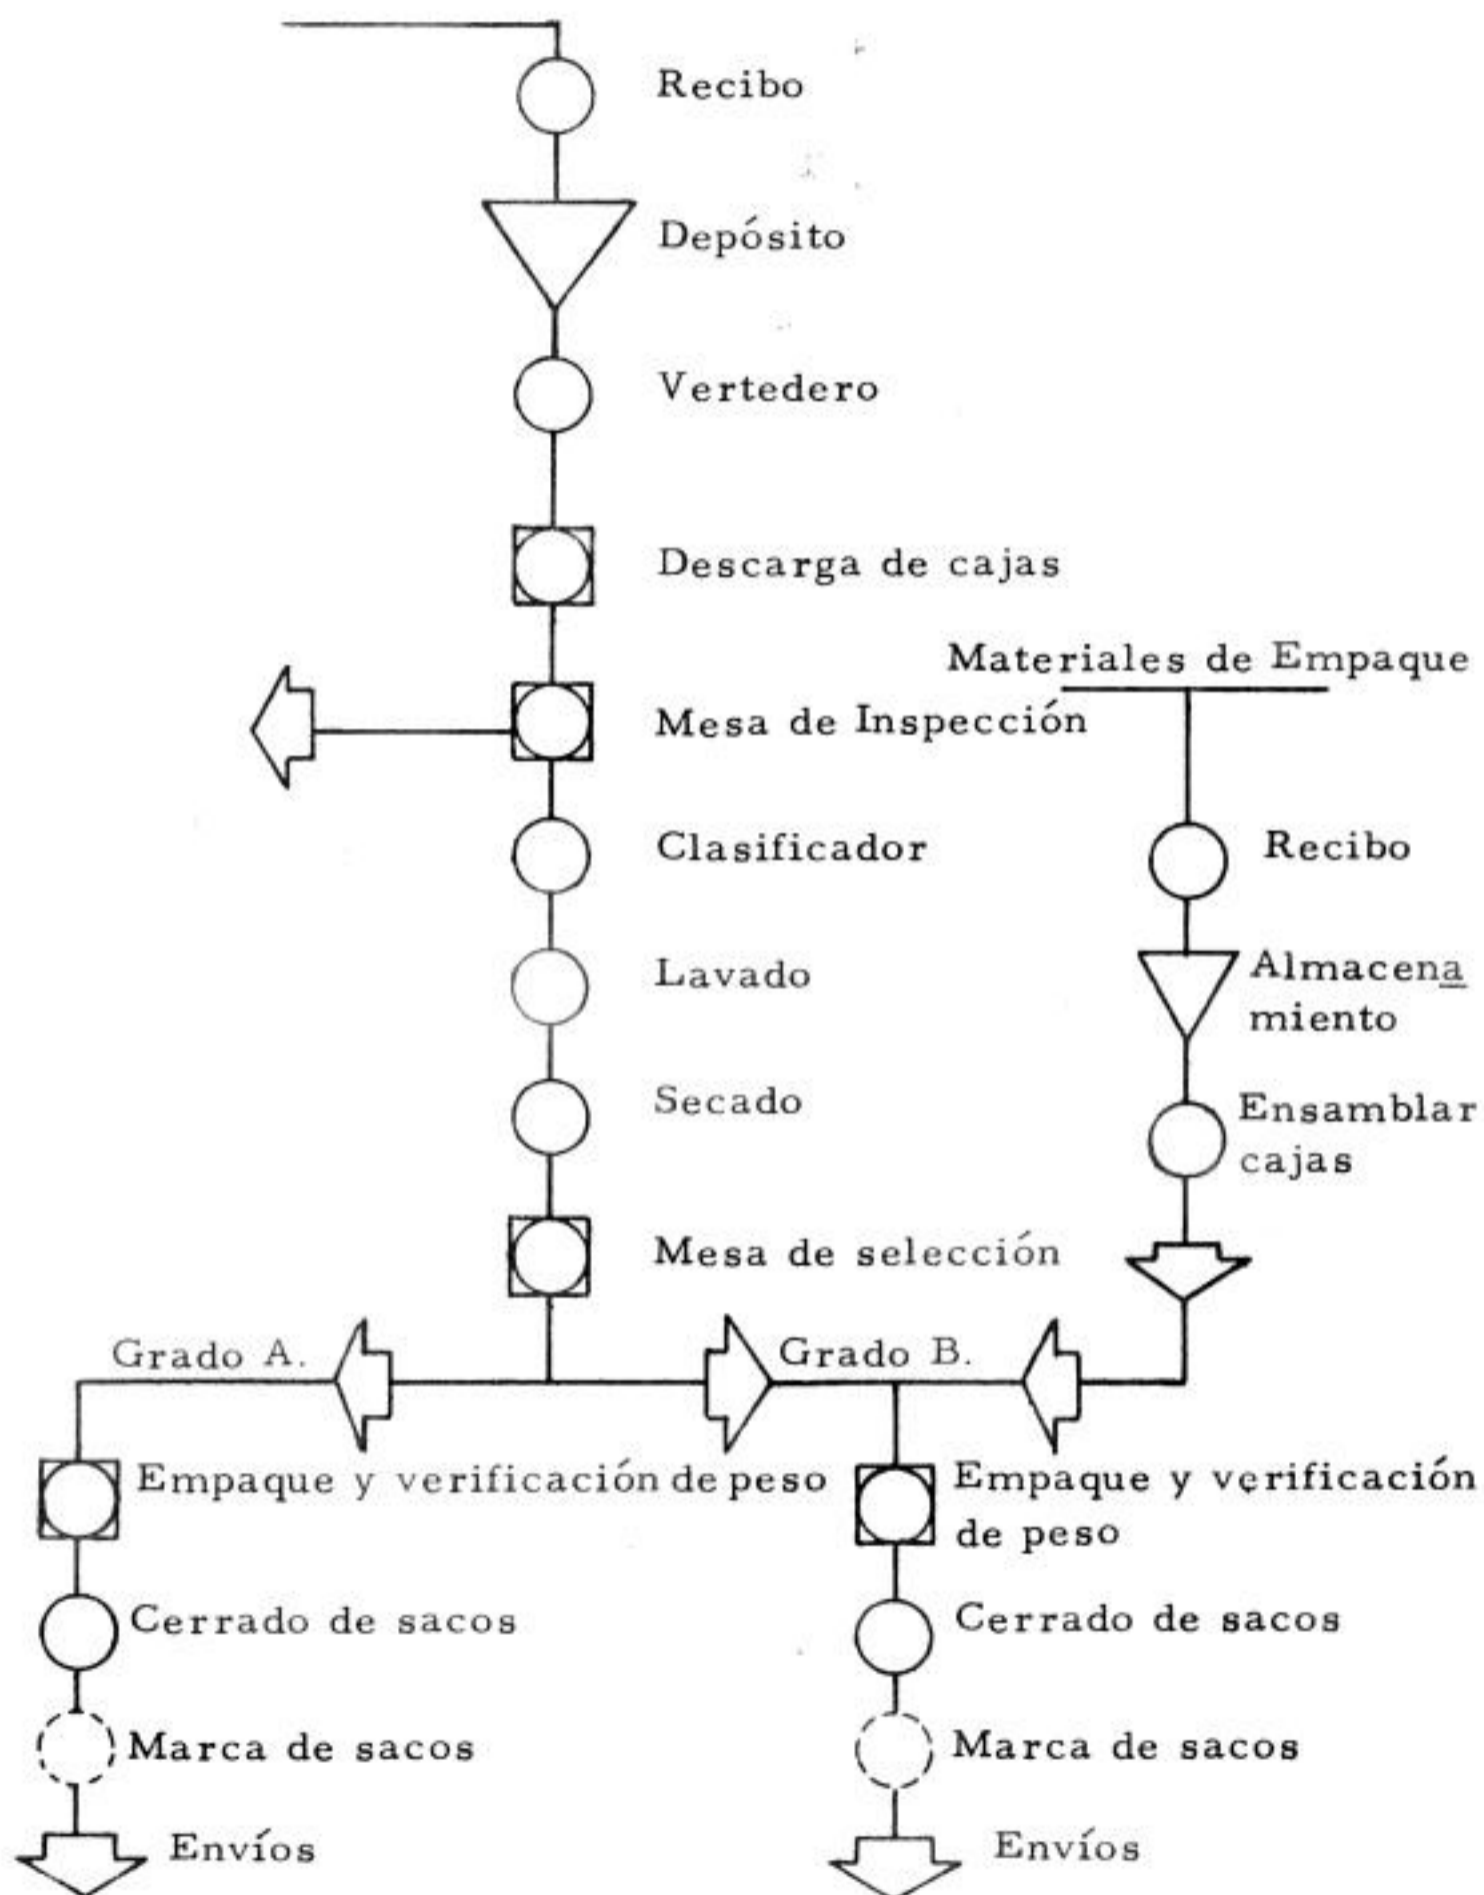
Recibo

Depósito

Vertedero

Descarga de cajas

Materiales de Empaque

Mesa de Inspección

Clasificador

Recibo

Lavado

Almacenamiento

Secado

Ensamblar cajas

Mesa de selección

Grado A.

Grado B.

Empaque y verificación de peso

Empaque y verificación de peso

Cerrado de sacos

Cerrado de sacos

Marca de sacos

Marca de sacos

Envíos

Envíos